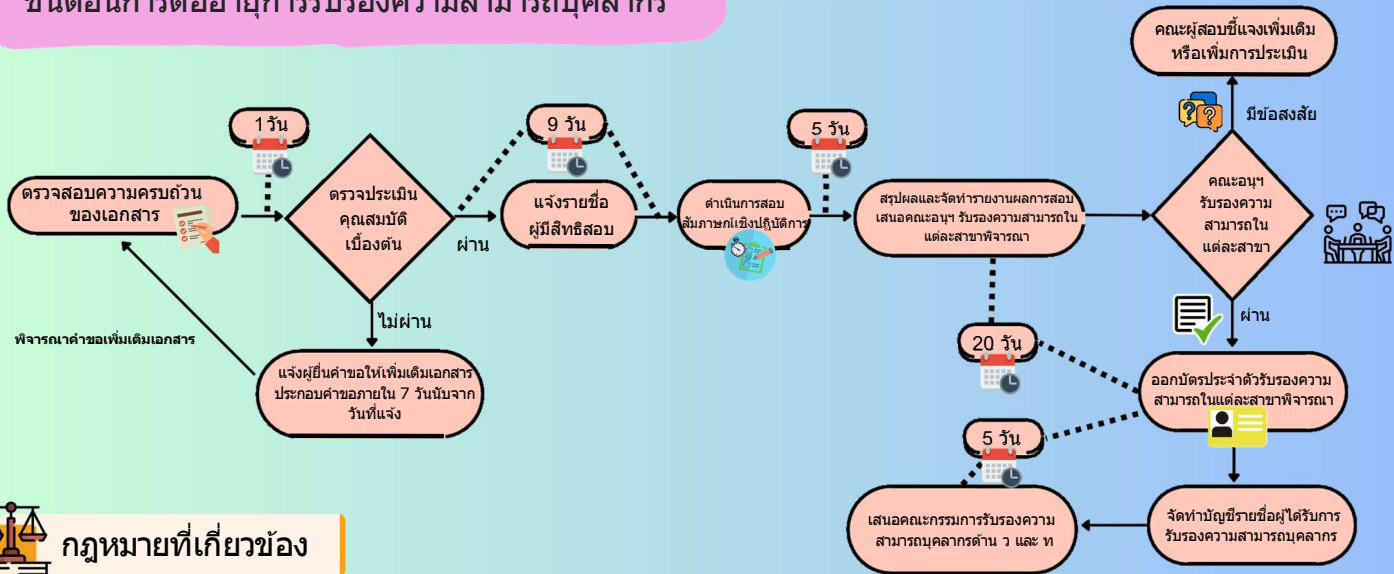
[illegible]

คณะผู้สอบชี้แจงเพิ่มเติม หรือเพิ่มการประเมิน

มีข้อสงสัย

1 วัน

9 วัน

5 วัน

ตรวจสอบความครบถ้วนของเอกสาร

ตรวจประเมินคุณสมบัติเบื้องต้น

ผ่าน

แจ้งรายชื่อผู้มีสิทธิสอบ

ดำเนินการสอบสัมภาษณ์เชิงปฏิบัติการ

สรุปผลและจัดทำรายงานผลการสอบ เสนอคณะอนุฯ รับรองความสามารถในแต่ละสาขาพิจารณา

คณะอนุฯ รับรองความสามารถในแต่ละสาขา

ไม่ผ่าน

พิจารณาคำขอเพิ่มเติมเอกสาร

แจ้งผู้ยื่นคำขอให้เพิ่มเติมเอกสารประกอบคำขอภายใน 7 วันนับจากวันที่แจ้ง

ผ่าน

20 วัน

ออกบัตรประจำตัวรับรองความสามารถในแต่ละสาขาพิจารณา

5 วัน

กฎหมายที่เกี่ยวข้อง

เสนอคณะกรรมการรับรองความสามารถบุคลากรด้าน ว และ ท

จัดทำบัญชีรายชื่อผู้ได้รับการรับรองความสามารถบุคลากร